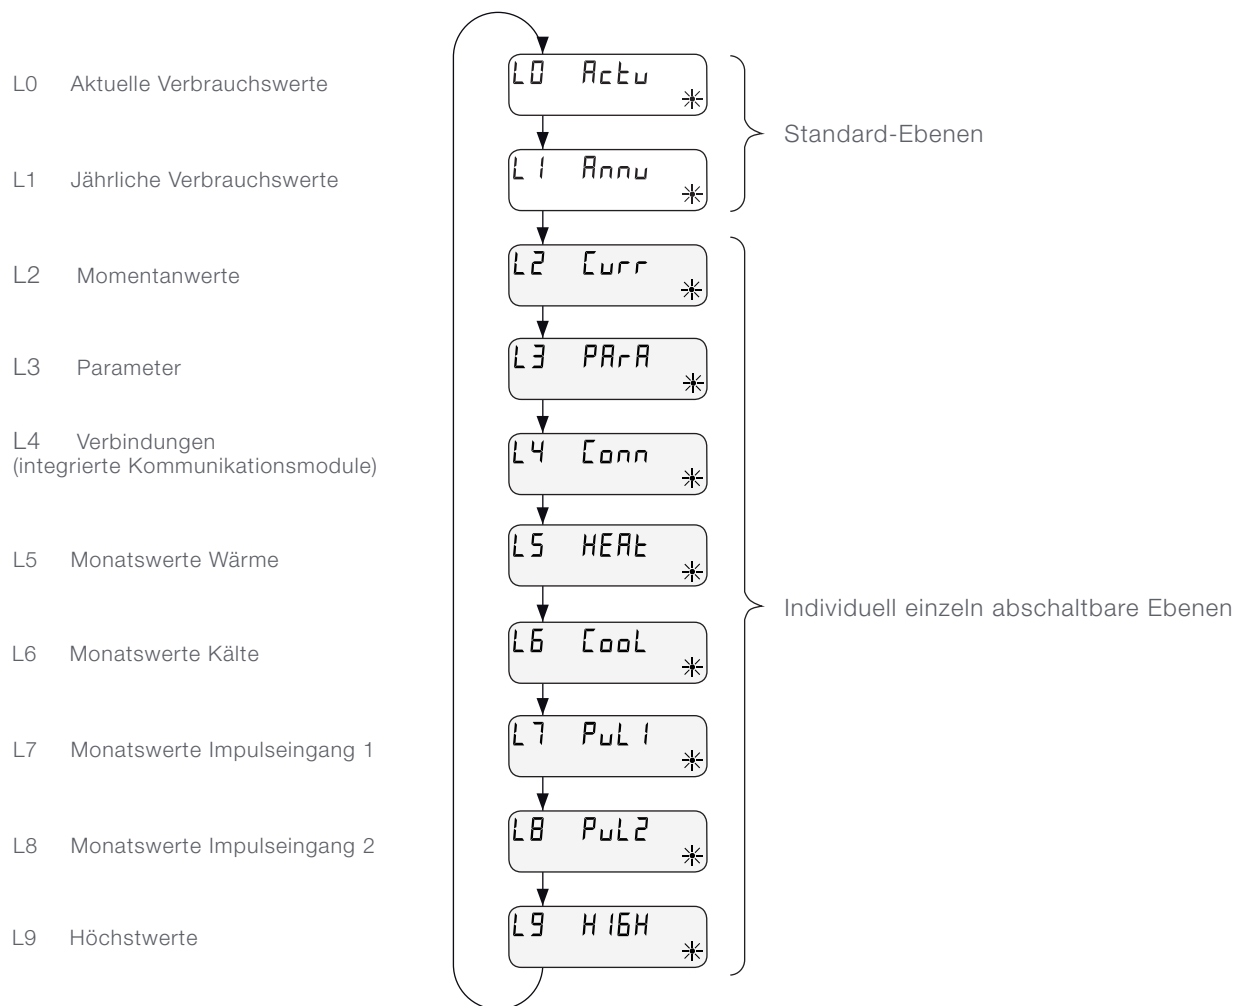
L0 Aktuelle Verbrauchswerte

L1 Jährliche Verbrauchswerte

L2 Momentanwerte

L3 Parameter

L4 Verbindungen (integrierte Kommunikationsmodule)

L5 Monatswerte Wärme

L6 Monatswerte Kälte

L7 Monatswerte Impulseingang 1

L8 Monatswerte Impulseingang 2

L9 Höchstwerte

L0 Actu

L1 Annu

L2 Curr

L3 PArA

L4 Conn

L5 HEAt

L6 CooL

L7 PuL1

L8 PuL2

L9 HIGH

Standard-Ebenen

Individuell einzeln abschaltbare Ebenen